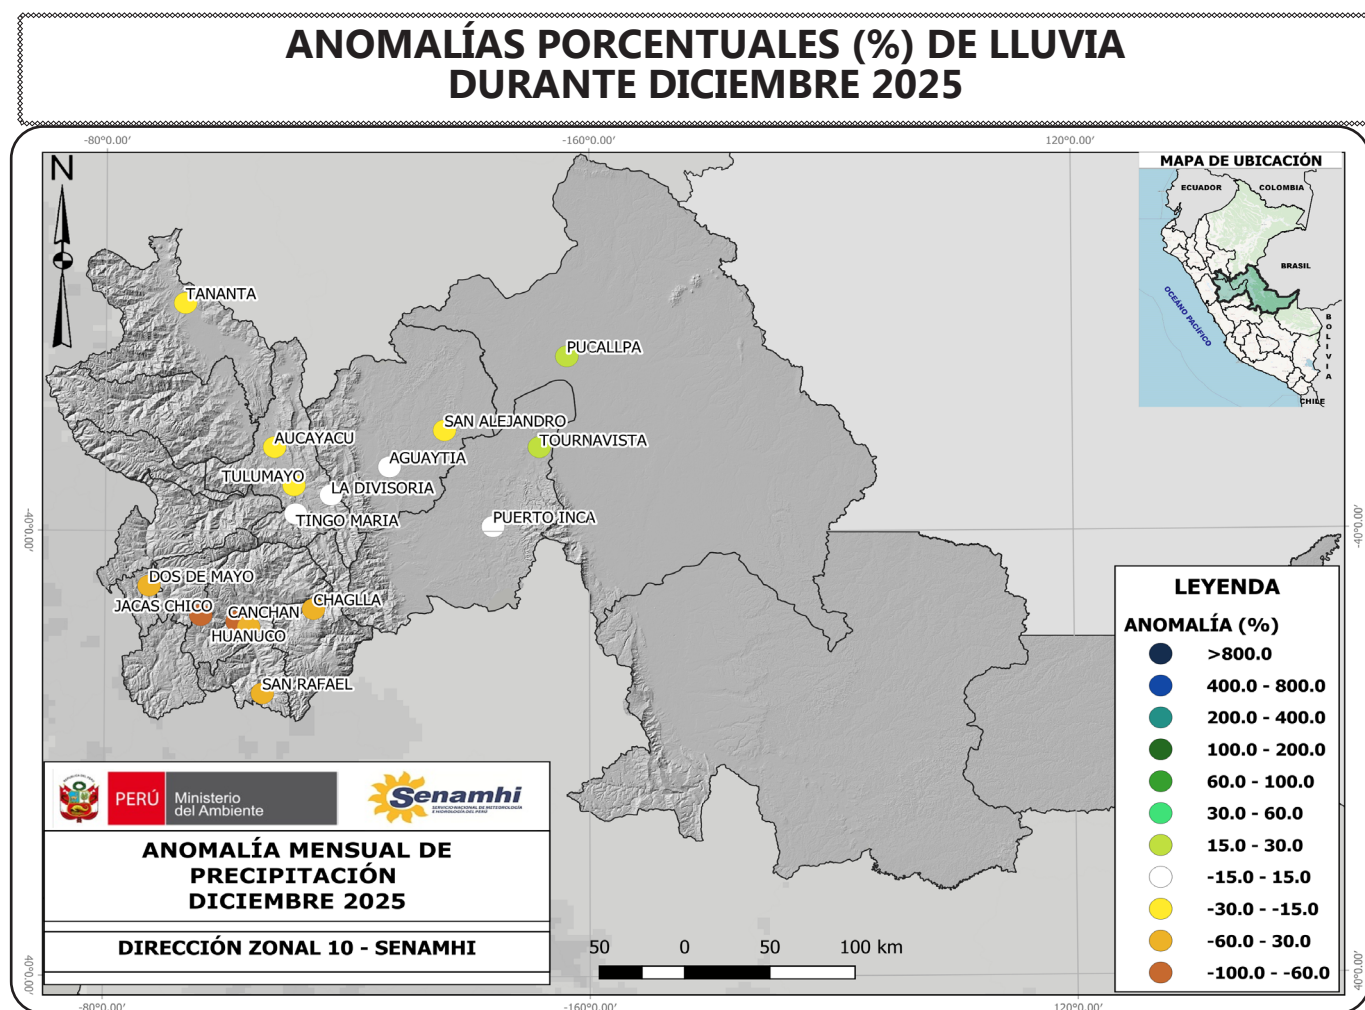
ANOMALÍAS PORCENTUALES (%) DE LLUVIA
DURANTE DICIEMBRE 2025

-80°0.00′
-160°0.00′
120°0.00′

N

MAPA DE UBICACIÓN
ECUADOR
COLOMBIA
BRASIL
OCÉANO PACÍFICO
BOLIVIA
CHILE

TANANTA
PUCALLPA
SAN ALEJANDRO
TOURNAVISTA
AUCAYACU
AGUAYTIA
TULUMAYO
LA DIVISORIA
TINGO MARIA
PUERTO INCA
DOS DE MAYO
JACAS CHICO
CANCHAN
CHAGLLA
HUANUCO
SAN RAFAEL

-40°0.00′
-40°0.00′

LEYENDA
ANOMALÍA (%)
>800.0
400.0 - 800.0
200.0 - 400.0
100.0 - 200.0
60.0 - 100.0
30.0 - 60.0
15.0 - 30.0
-15.0 - 15.0
-30.0 - -15.0
-60.0 - 30.0
-100.0 - -60.0

PERÚ Ministerio del Ambiente
Senamhi
SERVICIO NACIONAL DE METEOROLOGÍA E HIDROLOGÍA DEL PERÚ

ANOMALÍA MENSUAL DE PRECIPITACIÓN DICIEMBRE 2025

DIRECCIÓN ZONAL 10 - SENAMHI

50 0 50 100 km

40°0.00′
40°0.00′
-80°0.00′
-160°0.00′
120°0.00′